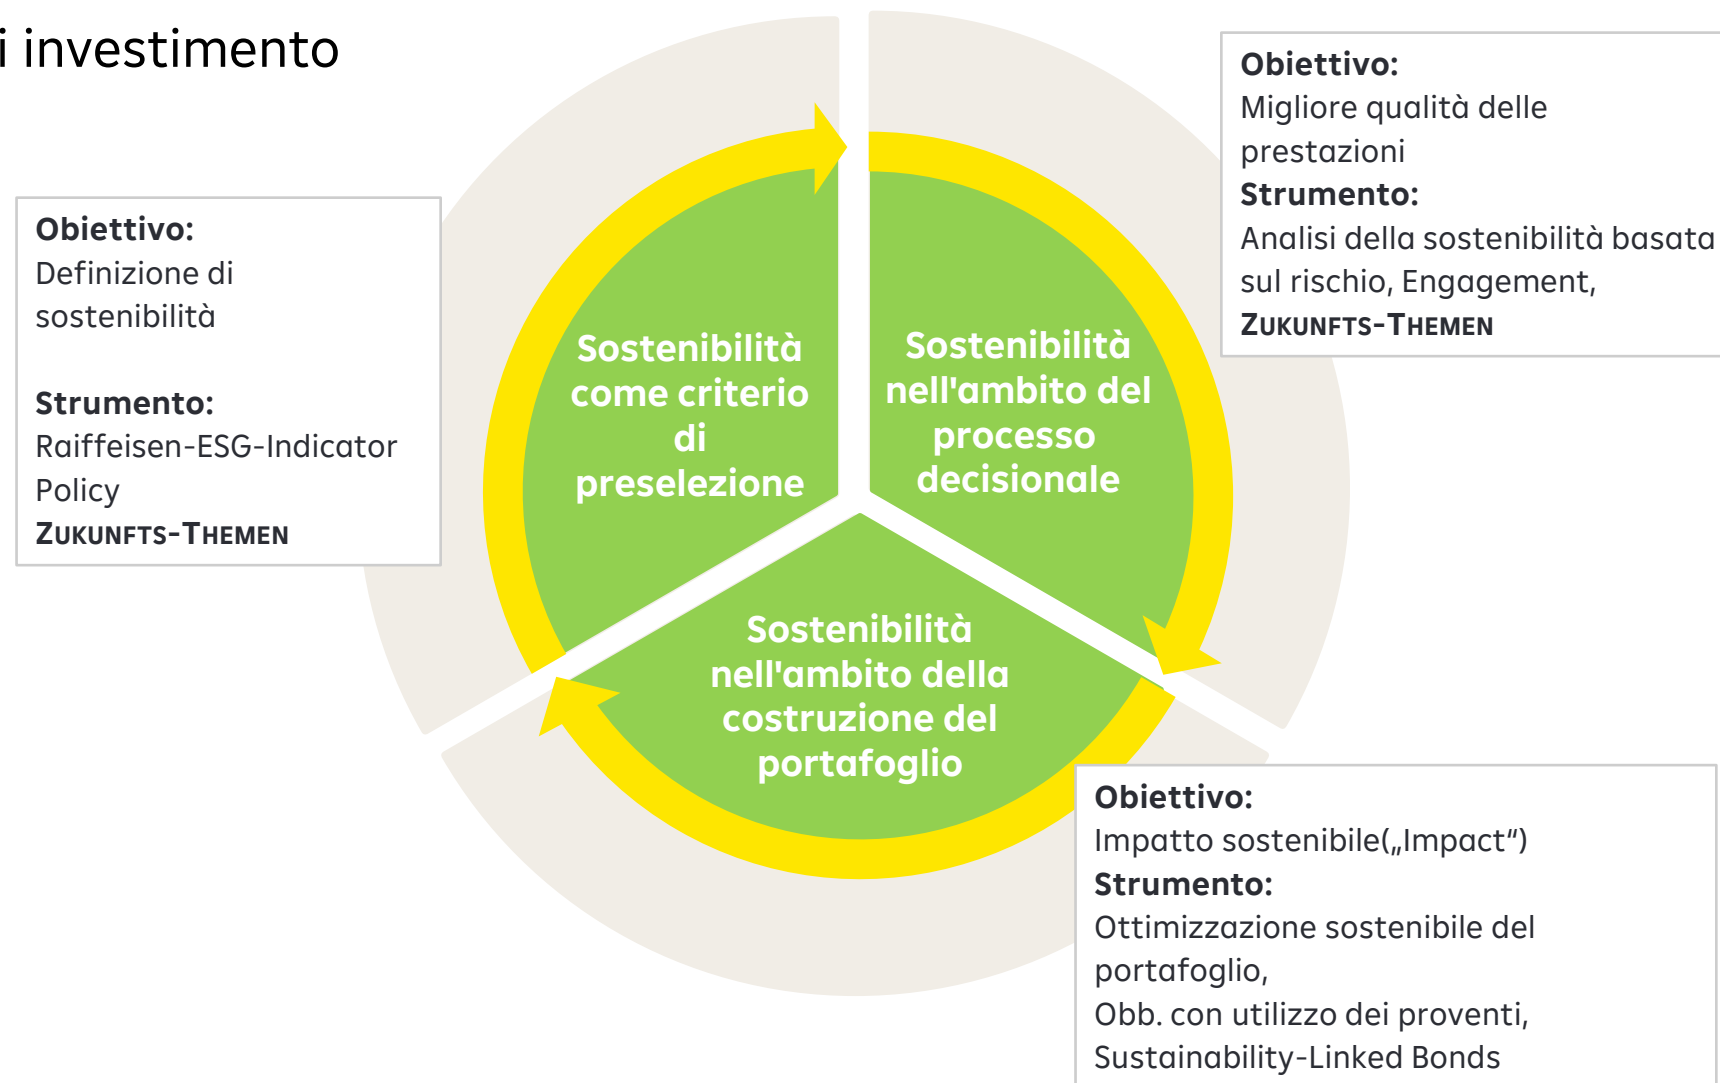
i investimento

Obiettivo:
Definizione di sostenibilità

Strumento:
Raiffeisen-ESG-Indicator Policy
ZUKUNFTS-THEMEN

Sostenibilità come criterio di preselezione

Sostenibilità nell'ambito del processo decisionale

Sostenibilità nell'ambito della costruzione del portafoglio

Obiettivo:
Migliore qualità delle prestazioni
Strumento:
Analisi della sostenibilità basata sul rischio, Engagement,
ZUKUNFTS-THEMEN

Obiettivo:
Impatto sostenibile(„Impact“)
Strumento:
Ottimizzazione sostenibile del portafoglio,
Obb. con utilizzo dei proventi,
Sustainability-Linked Bonds